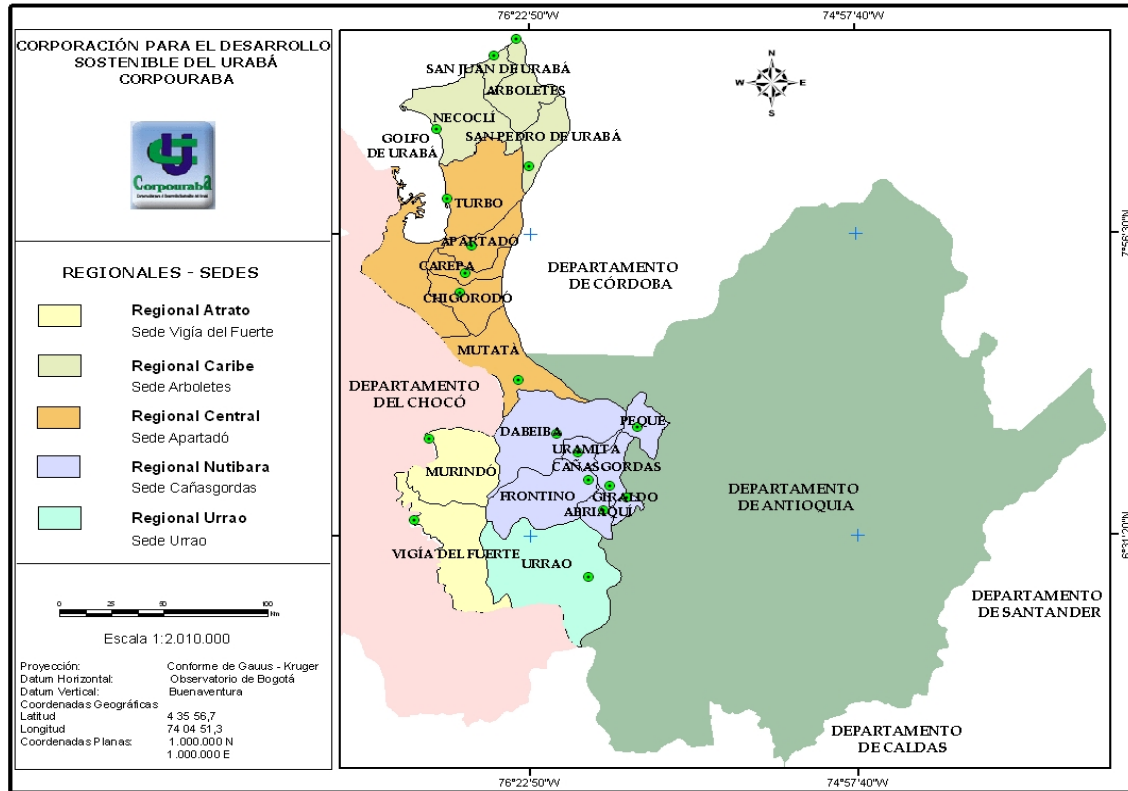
CORPORACIÓN PARA EL DESARROLLO SOSTENIBLE DEL URABÁ CORPOURABA

Corpourabá

REGIONALES - SEDES

Regional Atrato
Sede Vigía del Fuerte

Regional Caribe
Sede Arboletes

Regional Central
Sede Apartadó

Regional Nutibara
Sede Cañasgordas

Regional Urrao
Sede Urrao

0 25 50 100 Km

Escala 1:2.010.000

| Proyección: | Conforme de Gauus - Kruger |
|---|---|
| Datum Horizontal: | Observatorio de Bogotá |
| Datum Vertical: | Buenaventura |
| Coordenadas Geográficas | |
| Latitud | 4 35 56,7 |
| Longitud | 74 04 51,3 |
| Coordenadas Planas: | 1.000.000 N |
| | 1.000.000 E |

76°22'50"W
74°57'40"W

N
W E
S

SAN JUAN DE URABÁ
ARBOLETES
NECOCLÍ
SAN PEDRO DE URABÁ
GOLFO DE URABÁ
TURBO
APARTADÓ
CAREPA
CHIGORODÓ
DEPARTAMENTO DE CÓRDOBA
MUTATÁ
DEPARTAMENTO DEL CHOCÓ
PEQUE
DABEIBA
URAMITA
CAÑASGORDAS
MURINDÓ
FRONTINO
GIRALDO
ABRIAQUÍ
DEPARTAMENTO DE ANTIOQUIA
VIGÍA DEL FUERTE
URRAO
DEPARTAMENTO DE SANTANDER
DEPARTAMENTO DE CALDAS

7°56'30"N
6°31'20"N

76°22'50"W
74°57'40"W